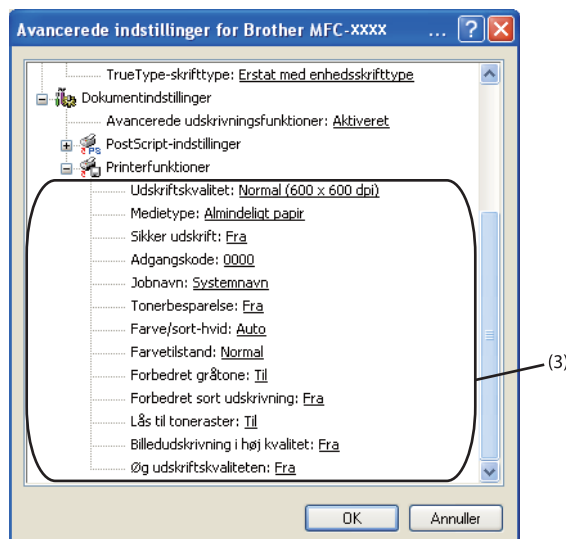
Avancerede indstillinger for Brother MFC-xxxx ... ? X

TrueType-skrifttype: Erstat med enhedsskrifttype
Dokumentindstillinger
Avancerede udskrivningsfunktioner: Aktiveret
PostScript-indstillinger
Printerfunktioner
Udskriftskvalitet: Normal (600 x 600 dpi)
Medietype: Almindeligt papir
Sikker udskrift: Fra
Adgangskode: 0000
Jobnavn: Systemnavn
Tonerbesparelse: Fra
Farve/sort-hvid: Auto
Farvetilstand: Normal
Forbedret gråtone: Til
Forbedret sort udskrivning: Fra
Lås til toneraster: Til
Billedudskrivning i høj kvalitet: Fra
Øg udskriftskvaliteten: Fra

(3)

OK
Annuller